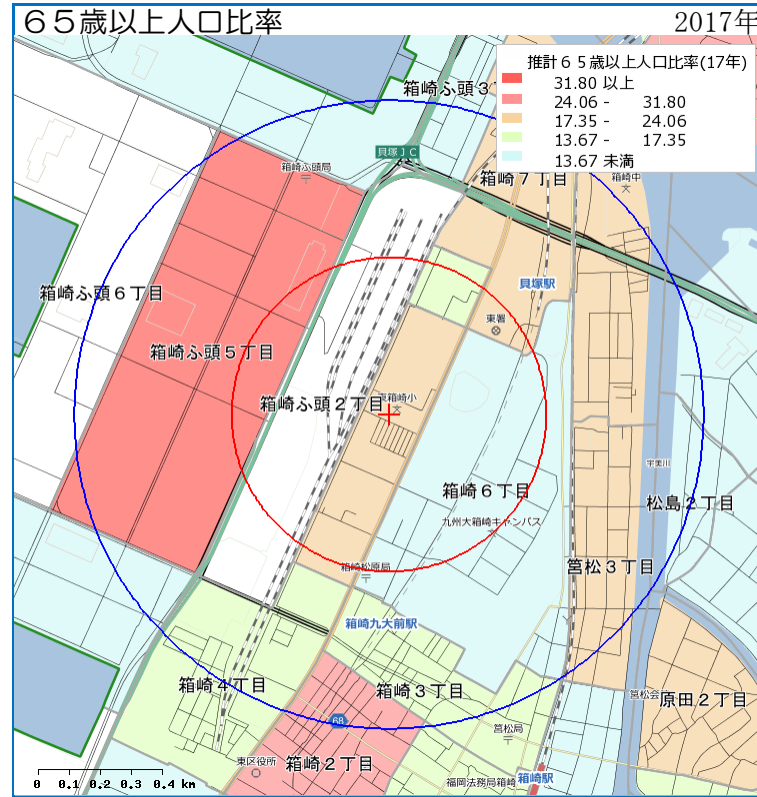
６５歳以上人口比率
2017年

推計６５歳以上人口比率(17年)
31.80 以上
24.06 - 31.80
17.35 - 24.06
13.67 - 17.35
13.67 未満

箱崎ふ頭３
貝塚ＪＣ
箱崎ふ頭局
箱崎７丁目
箱崎中
貝塚駅
東署
箱崎ふ頭６丁目
箱崎ふ頭５丁目
箱崎ふ頭２丁目
箱崎小
箱崎６丁目
九州大箱崎キャンパス
宇美川
松島２丁目
箱崎松原局
筥松３丁目
箱崎九大前駅
箱崎４丁目
箱崎３丁目
筥松会
原田２丁目
68
筥松局
東区役所
箱崎２丁目
福岡法務局箱崎
箱崎駅
0 0.1 0.2 0.3 0.4 km